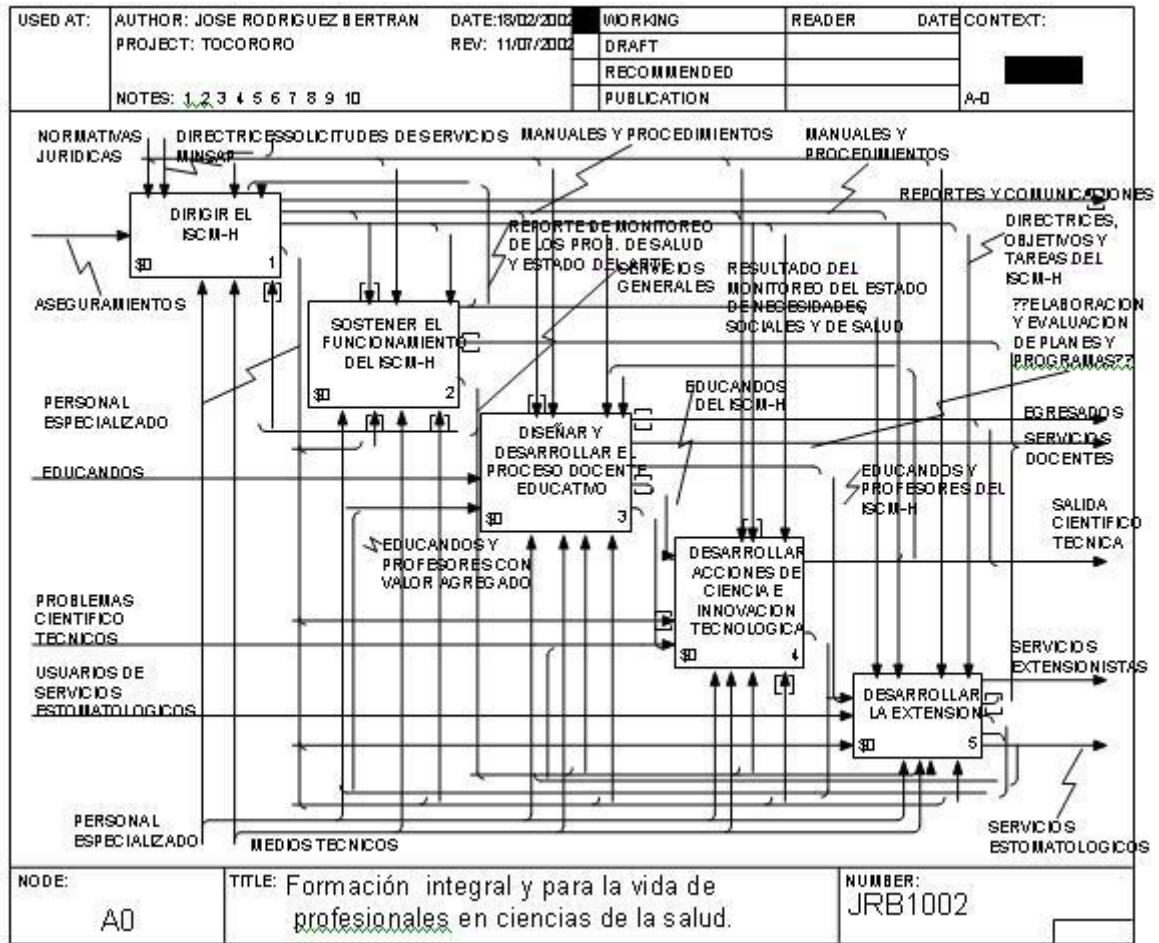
USED AT: AUTHOR: JOSE RODRIGUEZ BERTRAN DATE:18/02/2002 WORKING READER DATE CONTEXT:
PROJECT: TOCORORO REV: 11/07/2002 DRAFT
RECOMMENDED
NOTES: 1 2 3 4 5 6 7 8 9 10 PUBLICATION A-0

NORMATIVAS JURIDICAS
DIRECTRICES MINSAP
SOLICITUDES DE SERVICIOS
MANUALES Y PROCEDIMIENTOS
MANUALES Y PROCEDIMIENTOS
REPORTES Y COMUNICACIONES
DIRIGIR EL ISCM-H
$0 1
DIRECTRICES, OBJETIVOS Y TAREAS DEL ISCM-H
REPORTE DE MONITOREO DE LOS PROB. DE SALUD Y ESTADO DEL ARTE
SERVICIOS GENERALES
RESULTADO DEL MONITOREO DEL ESTADO DE NECESIDADES SOCIALES Y DE SALUD
ASEGURAMIENTOS
SOSTENER EL FUNCIONAMIENTO DEL ISCM-H
$0 2
??ELABORACION Y EVALUACION DE PLANES Y PROGRAMAS??
PERSONAL ESPECIALIZADO
EDUCANDOS DEL ISCM-H
EGRESADOS
DISEÑAR Y DESARROLLAR EL PROCESO DOCENTE EDUCATIVO
$0 3
SERVICIOS DOCENTES
EDUCANDOS
EDUCANDOS Y PROFESORES DEL ISCM-H
SALIDA CIENTIFICO TECNICA
EDUCANDOS Y PROFESORES CON VALOR AGREGADO
DESARROLLAR ACCIONES DE CIENCIA E INNOVACION TECNOLOGICA
$0 4
PROBLEMAS CIENTIFICO TECNICOS
USUARIOS DE SERVICIOS ESTOMATOLOGICOS
SERVICIOS EXTENSIONISTAS
DESARROLLAR LA EXTENSION
$0 5
PERSONAL ESPECIALIZADO
MEDIOS TECNICOS
SERVICIOS ESTOMATOLOGICOS

NODE: A0
TITLE: Formación integral y para la vida de profesionales en ciencias de la salud.
NUMBER: JRB1002